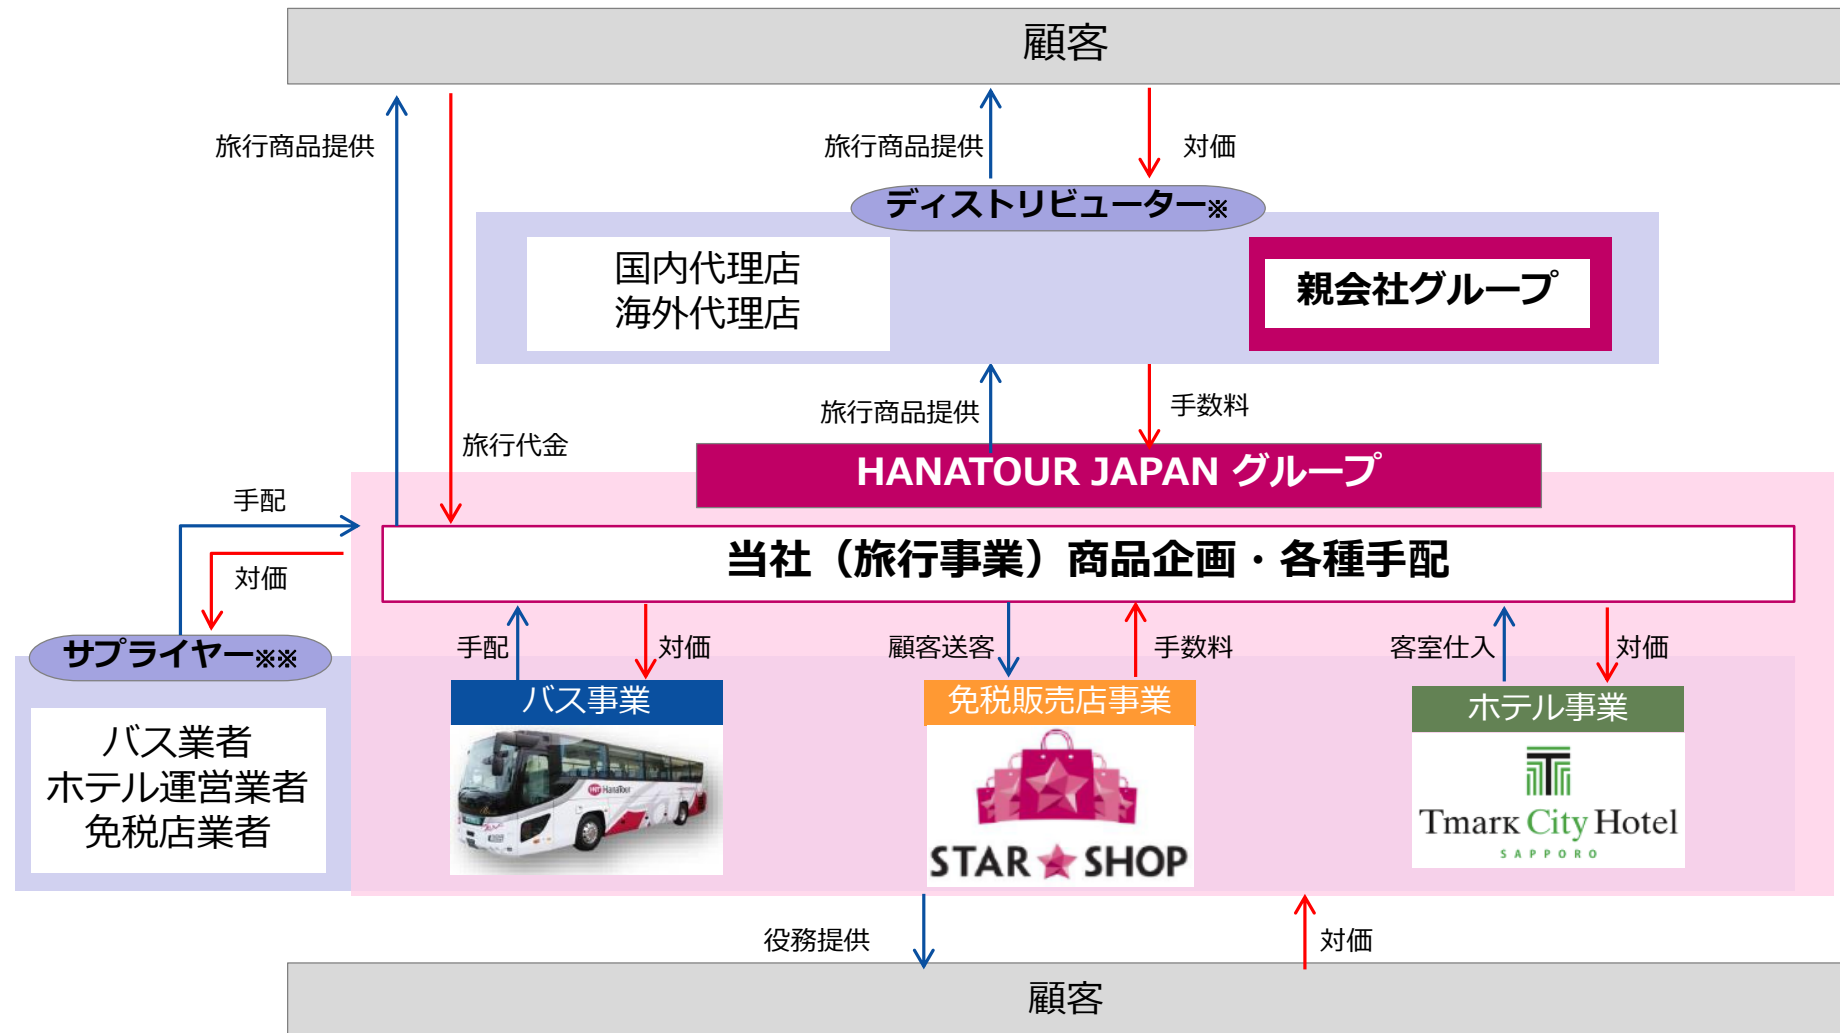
顧客

旅行商品提供

旅行商品提供

対価

ディストリビューター※

国内代理店
海外代理店

親会社グループ

旅行商品提供

手数料

旅行代金

HANATOUR JAPAN グループ

手配

当社（旅行事業）商品企画・各種手配

対価

サプライヤー※※

バス業者
ホテル運営業者
免税店業者

手配

対価

バス事業

顧客送客

手数料

免税販売店事業

STAR SHOP

客室仕入

対価

ホテル事業

Tmark City Hotel
SAPPORO

役務提供

対価

顧客